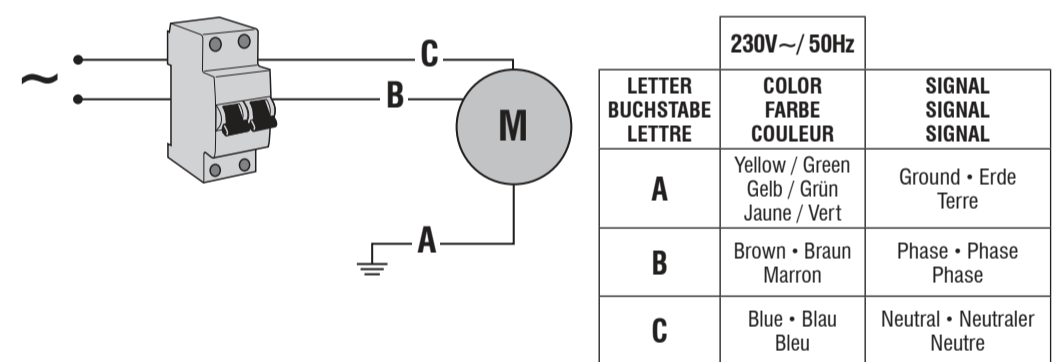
~

C

B

M

A

|  | 230V~/ 50Hz |  |
|---|---|---|
| LETTER BUCHSTABE LETTRE | COLOR FARBE COULEUR | SIGNAL SIGNAL SIGNAL |
| A | Yellow / Green Gelb / Grün Jaune / Vert | Ground • Erde Terre |
| B | Brown • Braun Marron | Phase • Phase Phase |
| C | Blue • Blau Bleu | Neutral • Neutraler Neutre |